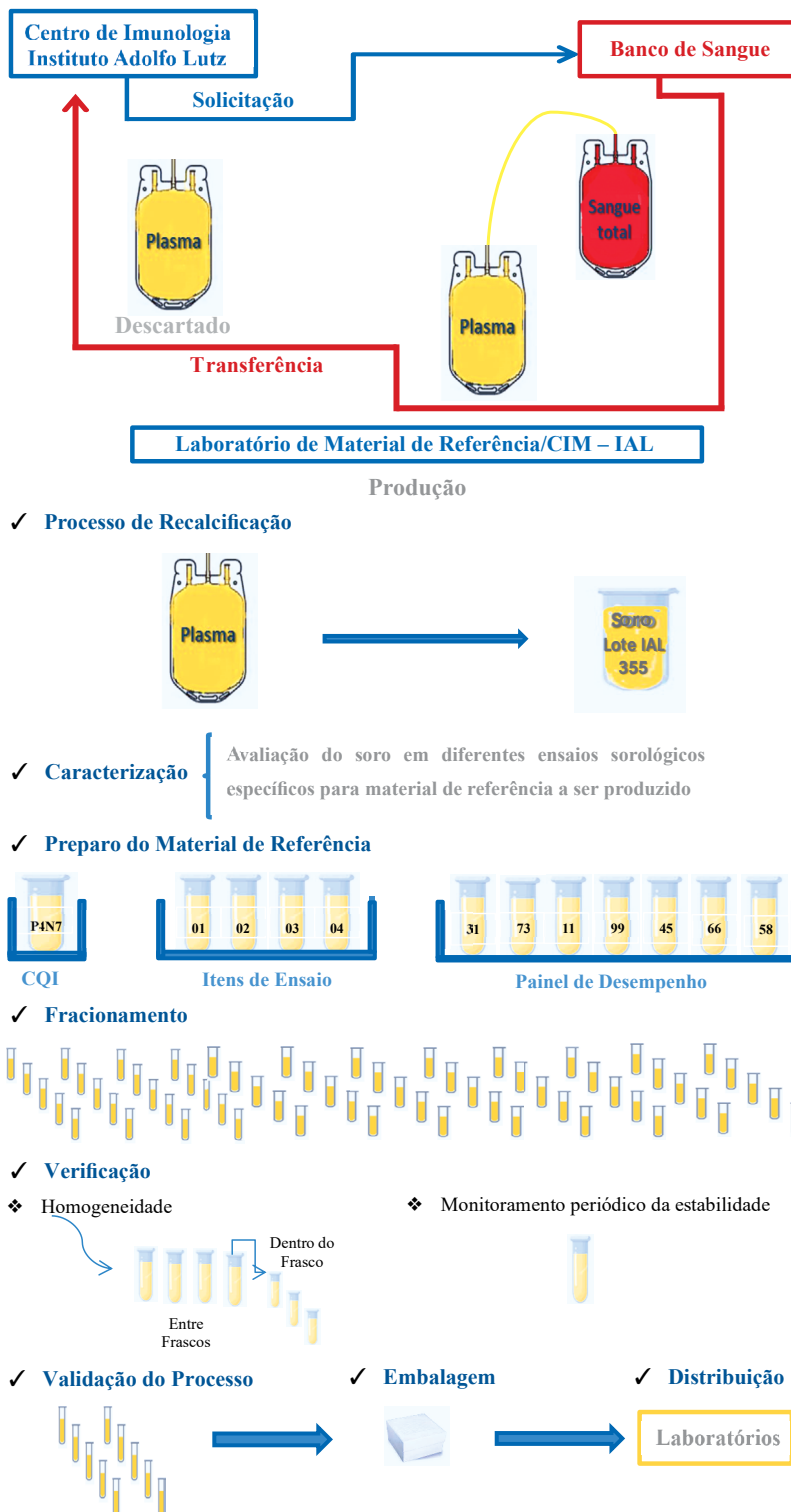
Centro de Imunologia
Instituto Adolfo Lutz

Solicitação

Banco de Sangue

Plasma

Descartado

Sangue total

Plasma

Transferência

Laboratório de Material de Referência/CIM – IAL

Produção

✓ Processo de Recalcificação

Plasma

Soro
Lote IAL
355

✓ Caracterização

Avaliação do soro em diferentes ensaios sorológicos específicos para material de referência a ser produzido

✓ Preparo do Material de Referência

P4N7

CQI

01 02 03 04

Itens de Ensaio

31 73 11 99 45 66 58

Painel de Desempenho

✓ Fracionamento

✓ Verificação

❖ Homogeneidade

Dentro do Frasco

Entre Frascos

❖ Monitoramento periódico da estabilidade

✓ Validação do Processo

✓ Embalagem

✓ Distribuição

Laboratórios